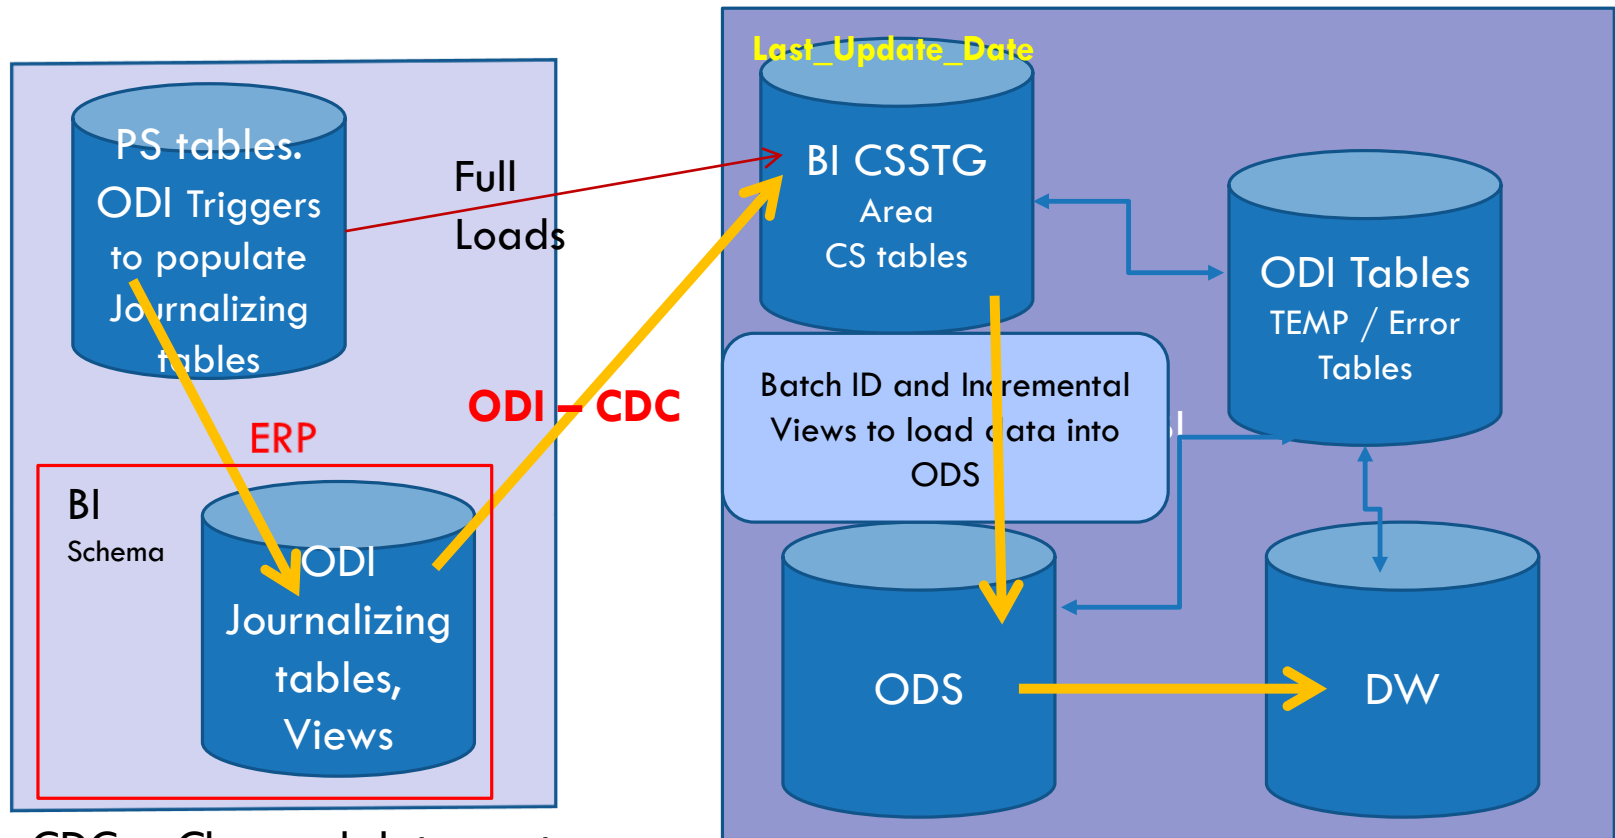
PS tables. ODI Triggers to populate Journalizing tables

Full Loads

ERP

BI Schema

ODI Journalizing tables, Views

ODI – CDC

Last_Update_Date

BI CSSTG Area CS tables

ODI Tables TEMP / Error Tables

Batch ID and Incremental Views to load data into ODS

ODS

DW

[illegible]